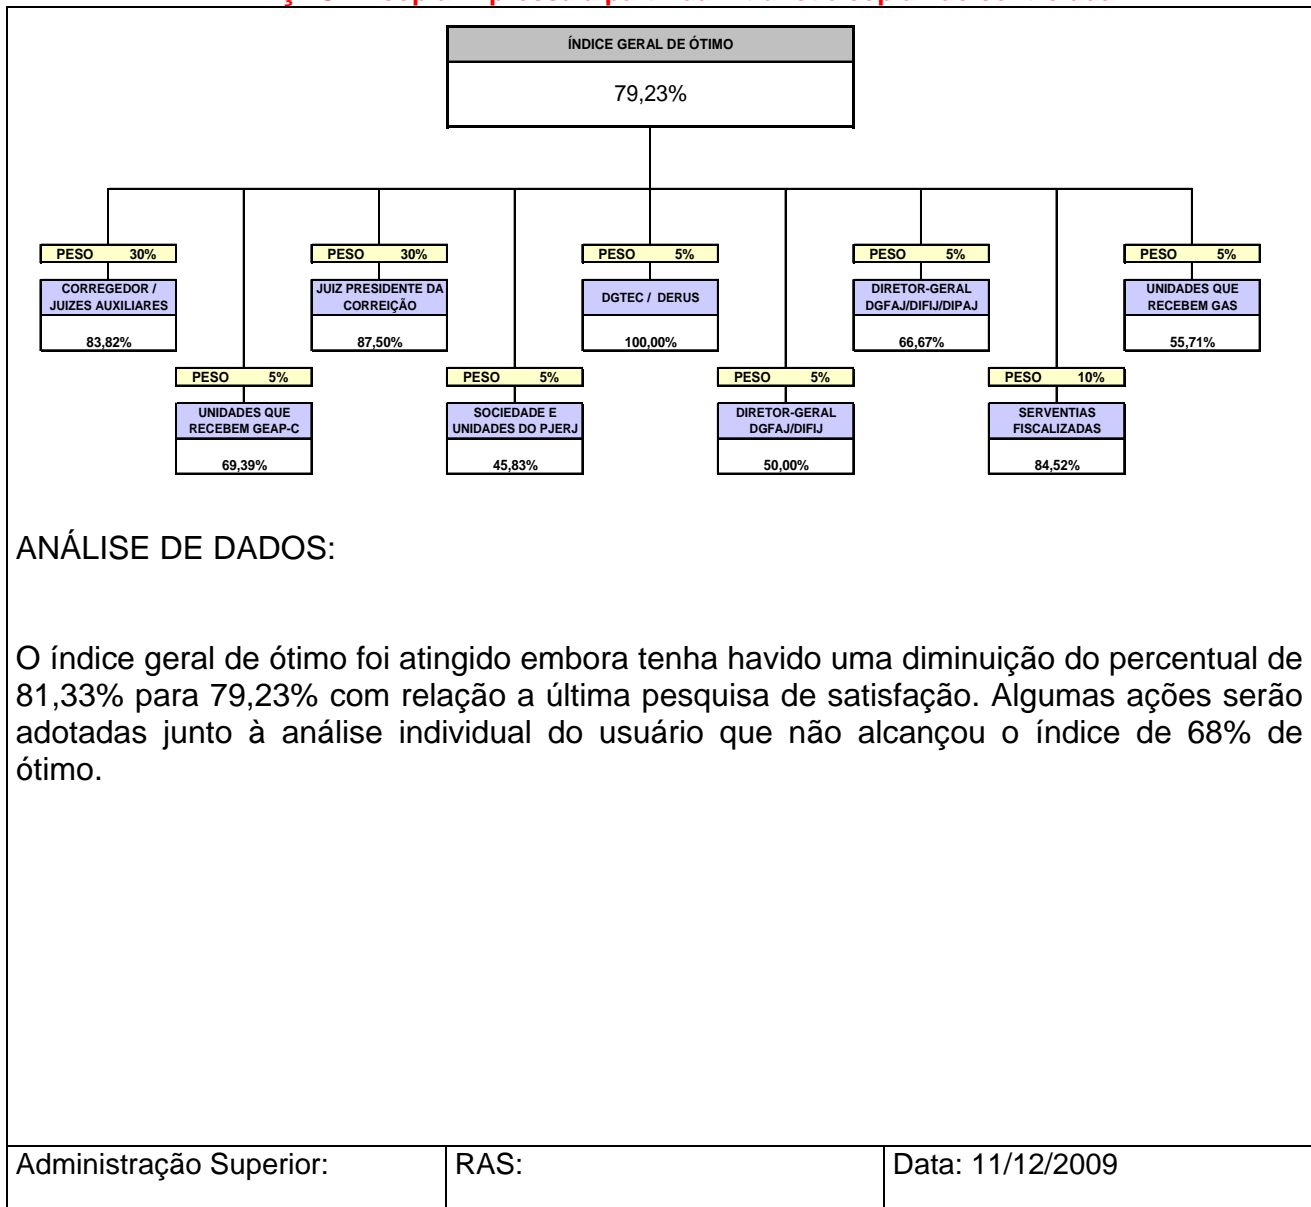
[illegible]

ÍNDICE GERAL DE ÓTIMO

79,23%

PESO 30%
CORREGEDOR / JUIZES AUXILIARES
83,82%

PESO 5%
UNIDADES QUE RECEBEM GEAP-C
69,39%

PESO 30%
JUIZ PRESIDENTE DA CORREIÇÃO
87,50%

PESO 5%
SOCIEDADE E UNIDADES DO PJERJ
45,83%

PESO 5%
DGTEC / DERUS
100,00%

PESO 5%
DIRETOR-GERAL DGFAJ/DIFIJ
50,00%

PESO 5%
DIRETOR-GERAL DGFAJ/DIFIJ/DIPAJ
66,67%

PESO 10%
SERVENTIAS FISCALIZADAS
84,52%

PESO 5%
UNIDADES QUE RECEBEM GAS
55,71%

ANÁLISE DE DADOS:

O índice geral de ótimo foi atingido embora tenha havido uma diminuição do percentual de 81,33% para 79,23% com relação a última pesquisa de satisfação. Algumas ações serão adotadas junto à análise individual do usuário que não alcançou o índice de 68% de ótimo.

| Administração Superior: | RAS: | Data: 11/12/2009 |
|---|---|---|